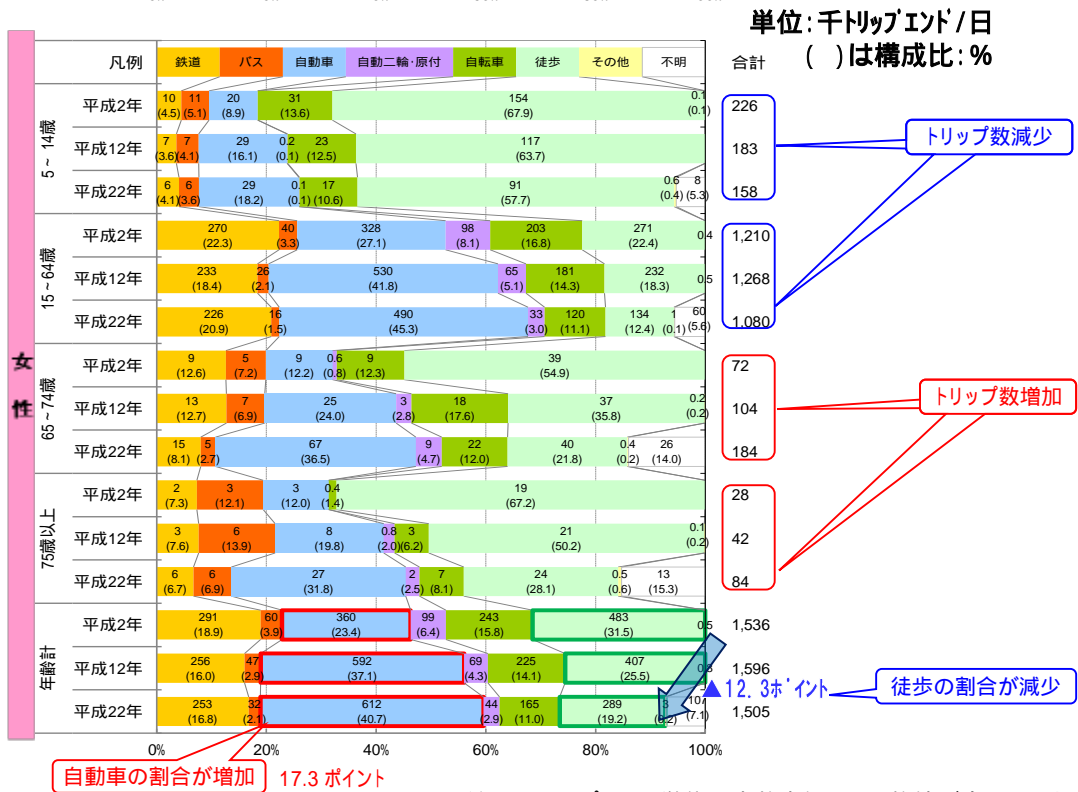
単位：千ﾄﾘｯﾌﾟｴﾝﾄﾞ/日
（　）は構成比：%

凡例 | 鉄道 | バス | 自動車 | 自動二輪・原付 | 自転車 | 徒歩 | その他 | 不明 | 合計

女性

5～14歳
平成2年 10 (4.5) 11 (5.1) 20 (8.9) 31 (13.6) 154 (67.9) 0.1 (0.1) 226
平成12年 7 (3.6) 7 (4.1) 29 (16.1) 0.2 (0.1) 23 (12.5) 117 (63.7) 183
平成22年 6 (4.1) 6 (3.6) 29 (18.2) 0.1 (0.1) 17 (10.6) 91 (57.7) 0.6 (0.4) 8 (5.3) 158

15～64歳
平成2年 270 (22.3) 40 (3.3) 328 (27.1) 98 (8.1) 203 (16.8) 271 (22.4) 0.4 1,210
平成12年 233 (18.4) 26 (2.1) 530 (41.8) 65 (5.1) 181 (14.3) 232 (18.3) 0.5 1,268
平成22年 226 (20.9) 16 (1.5) 490 (45.3) 33 (3.0) 120 (11.1) 134 (12.4) 1 (0.1) 60 (5.6) 1,080

65～74歳
平成2年 9 (12.6) 5 (7.2) 9 (12.2) 0.6 (0.8) 9 (12.3) 39 (54.9) 72
平成12年 13 (12.7) 7 (6.9) 25 (24.0) 3 (2.8) 18 (17.6) 37 (35.8) 0.2 (0.2) 104
平成22年 15 (8.1) 5 (2.7) 67 (36.5) 9 (4.7) 22 (12.0) 40 (21.8) 0.4 (0.2) 26 (14.0) 184

75歳以上
平成2年 2 (7.3) 3 (12.1) 3 (12.0) 0.4 (1.4) 19 (67.2) 28
平成12年 3 (7.6) 6 (13.9) 8 (19.8) 0.8 (2.0) 3 (6.2) 21 (50.2) 0.1 (0.2) 42
平成22年 6 (6.7) 6 (6.9) 27 (31.8) 2 (2.5) 7 (8.1) 24 (28.1) 0.5 (0.6) 13 (15.3) 84

年齢計
平成2年 291 (18.9) 60 (3.9) 360 (23.4) 99 (6.4) 243 (15.8) 483 (31.5) 0.5 1,536
平成12年 256 (16.0) 47 (2.9) 592 (37.1) 69 (4.3) 225 (14.1) 407 (25.5) 0.8 1,596
平成22年 253 (16.8) 32 (2.1) 612 (40.7) 44 (2.9) 165 (11.0) 289 (19.2) 3 (0.2) 107 (7.1) 1,505

0% 20% 40% 60% 80% 100%

トリップ数減少
トリップ数増加
▲12.3ﾎﾟｲﾝﾄ
徒歩の割合が減少
自動車の割合が増加
17.3 ポイント